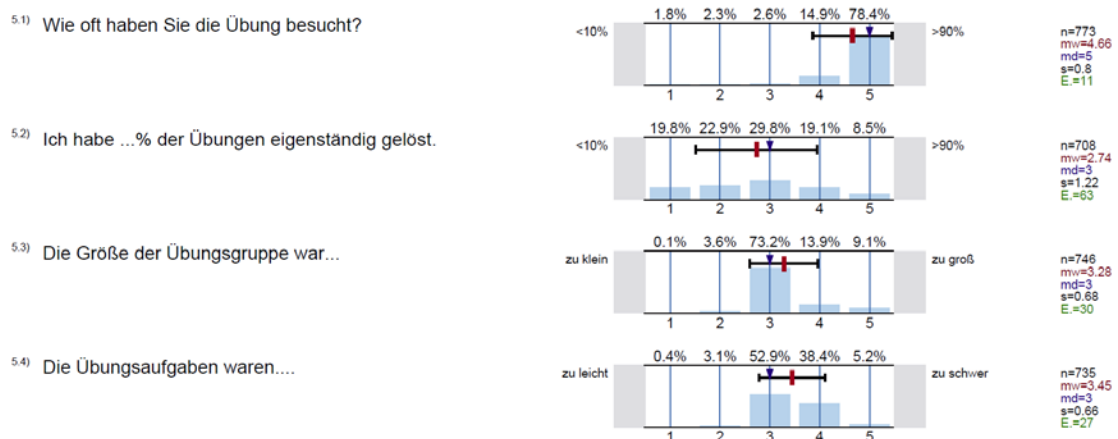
5.1) Wie oft haben Sie die Übung besucht?

| 1.8% | 2.3% | 2.6% | 14.9% | 78.4% |
|---|---|---|---|---|

<10% >90%

1 2 3 4 5

n=773
mw=4.66
md=5
s=0.8
E.=11

5.2) Ich habe ...% der Übungen eigenständig gelöst.

| 19.8% | 22.9% | 29.8% | 19.1% | 8.5% |
|---|---|---|---|---|

<10% >90%

1 2 3 4 5

n=708
mw=2.74
md=3
s=1.22
E.=63

5.3) Die Größe der Übungsgruppe war...

| 0.1% | 3.6% | 73.2% | 13.9% | 9.1% |
|---|---|---|---|---|

zu klein zu groß

1 2 3 4 5

n=746
mw=3.28
md=3
s=0.68
E.=30

5.4) Die Übungsaufgaben waren....

| 0.4% | 3.1% | 52.9% | 38.4% | 5.2% |
|---|---|---|---|---|

zu leicht zu schwer

1 2 3 4 5

n=735
mw=3.45
md=3
s=0.66
E.=27